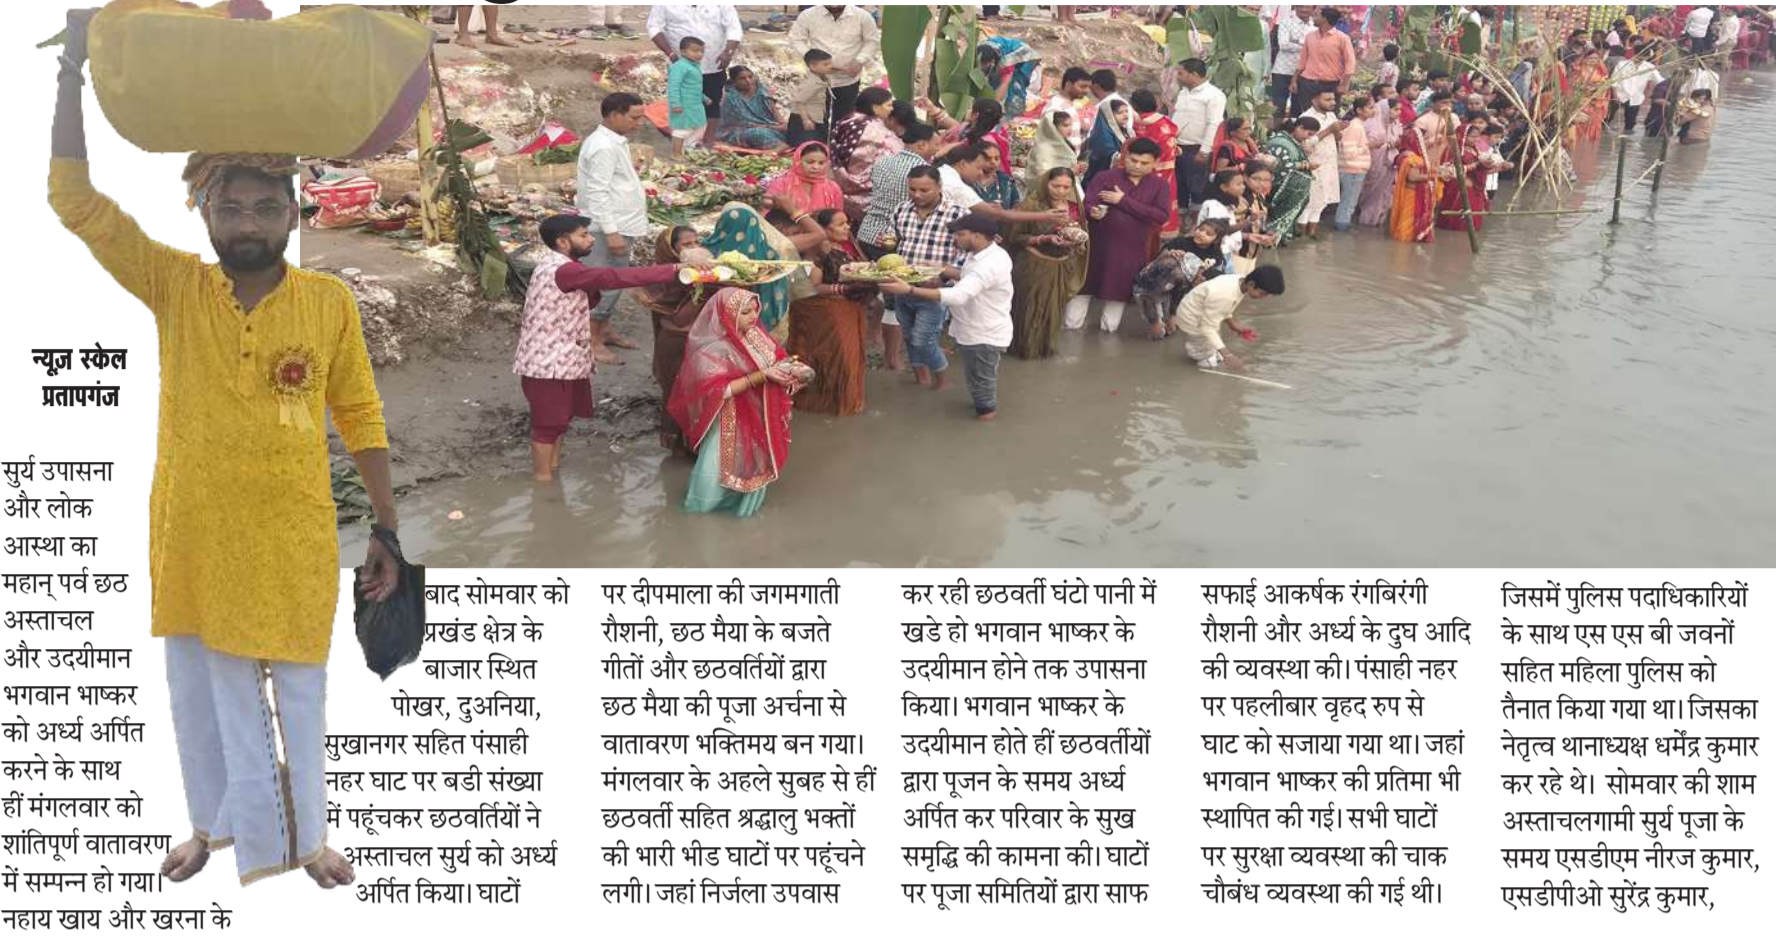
न्यूज़ स्केल
प्रतापगंज

सुर्य उपासना और लोक आस्था का महान् पर्व छठ अस्ताचल और उदयीमान भगवान भाष्कर को अर्ध्य अर्पित करने के साथ हीं मंगलवार को शांतिपूर्ण वातावरण में सम्पन्न हो गया। नहाय खाय और खरना के बाद सोमवार को प्रखंड क्षेत्र के बाजार स्थित पोखर, दुअनिया, सुखानगर सहित पंसाही नहर घाट पर बडी संख्या में पहूंचकर छठवर्तियों ने अस्ताचल सुर्य को अर्ध्य अर्पित किया। घाटों पर दीपमाला की जगमगाती रौशनी, छठ मैया के बजते गीतों और छठवर्तियों द्वारा छठ मैया की पूजा अर्चना से वातावरण भक्तिमय बन गया। मंगलवार के अहले सुबह से हीं छठवर्ती सहित श्रद्धालु भक्तों की भारी भीड घाटों पर पहूंचने लगी। जहां निर्जला उपवास कर रही छठवर्ती घंटो पानी में खडे हो भगवान भाष्कर के उदयीमान होने तक उपासना किया। भगवान भाष्कर के उदयीमान होते हीं छठवर्तीयों द्वारा पूजन के समय अर्ध्य अर्पित कर परिवार के सुख समृद्धि की कामना की। घाटों पर पूजा समितियों द्वारा साफ सफाई आकर्षक रंगबिरंगी रौशनी और अर्ध्य के दुध आदि की व्यवस्था की। पंसाही नहर पर पहलीबार वृहद रुप से घाट को सजाया गया था। जहां भगवान भाष्कर की प्रतिमा भी स्थापित की गई। सभी घाटों पर सुरक्षा व्यवस्था की चाक चौबंध व्यवस्था की गई थी। जिसमें पुलिस पदाधिकारियों के साथ एस एस बी जवनों सहित महिला पुलिस को तैनात किया गया था। जिसका नेतृत्व थानाध्यक्ष धर्मेंद्र कुमार कर रहे थे। सोमवार की शाम अस्ताचलगामी सुर्य पूजा के समय एसडीएम नीरज कुमार, एसडीपीओ सुरेंद्र कुमार,